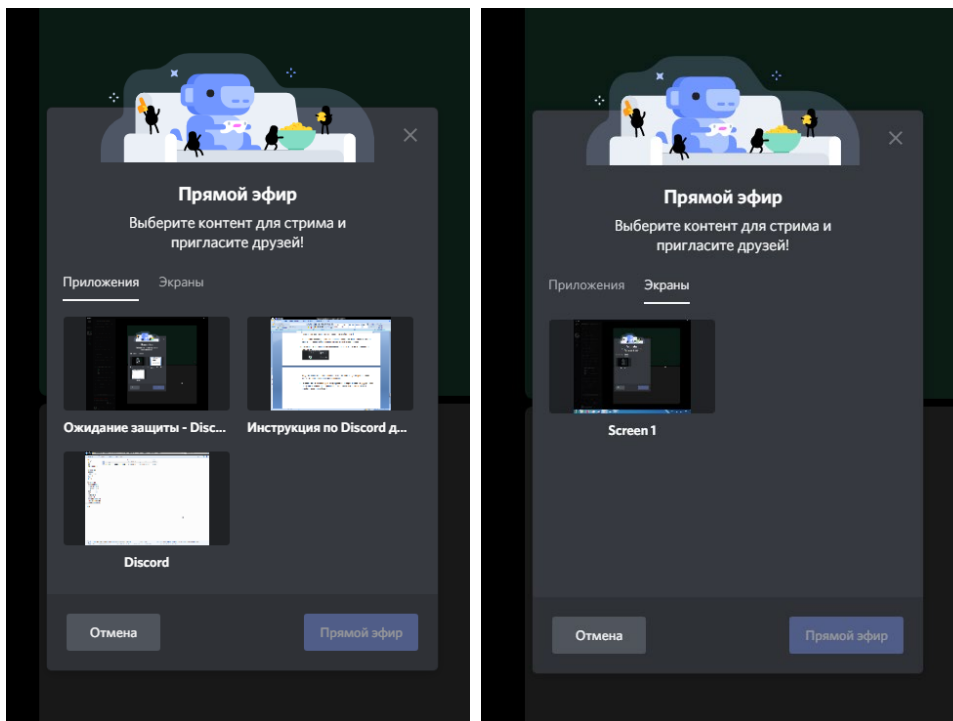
Прямой эфир

Выберите контент для стрима и пригласите друзей!

Приложения Экраны

Ожидание защиты - Disc...

Инструкция по Discord д...

Discord

Отмена

Прямой эфир

Прямой эфир

Выберите контент для стрима и пригласите друзей!

Приложения Экраны

Screen 1

Отмена

Прямой эфир